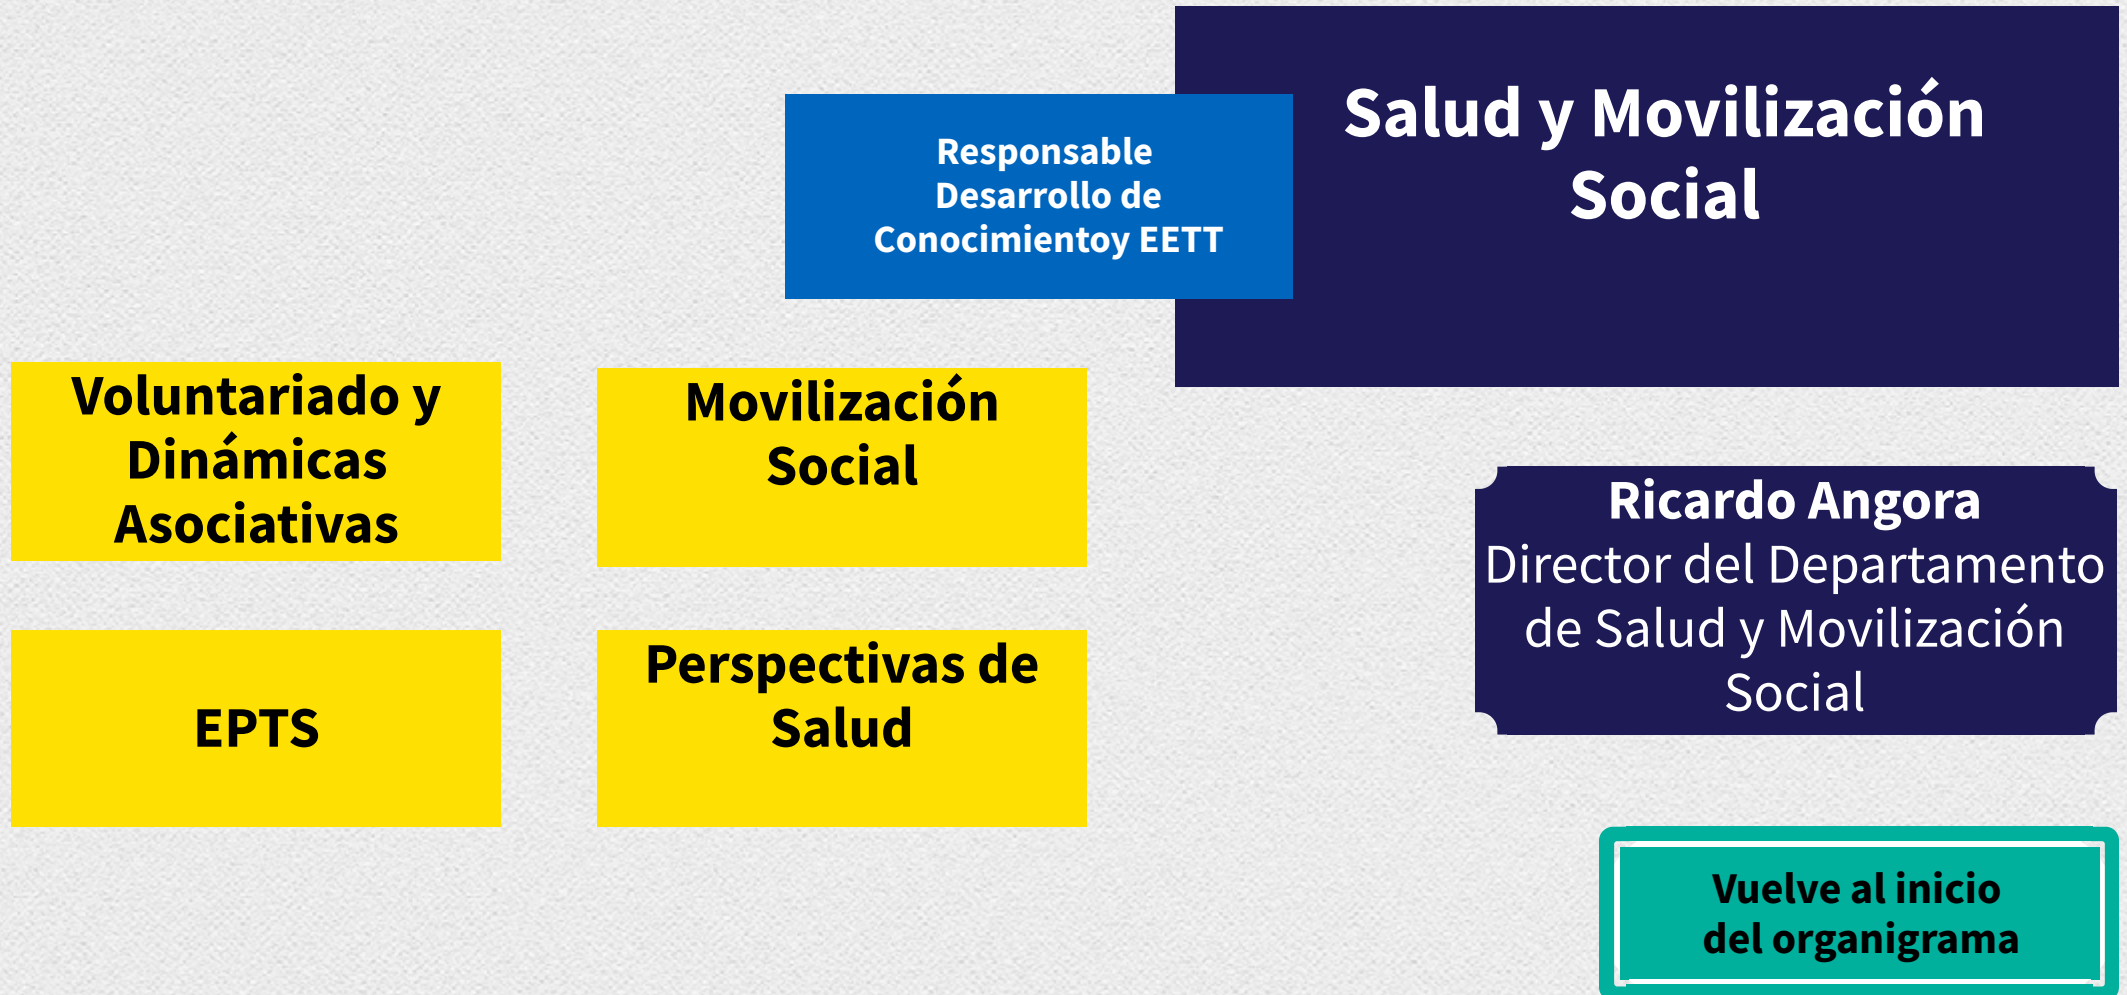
Salud y Movilización Social

Responsable Desarrollo de Conocimientoy EETT

Voluntariado y Dinámicas Asociativas

Movilización Social

EPTS

Perspectivas de Salud

Ricardo Angora
Director del Departamento de Salud y Movilización Social

Vuelve al inicio del organigrama